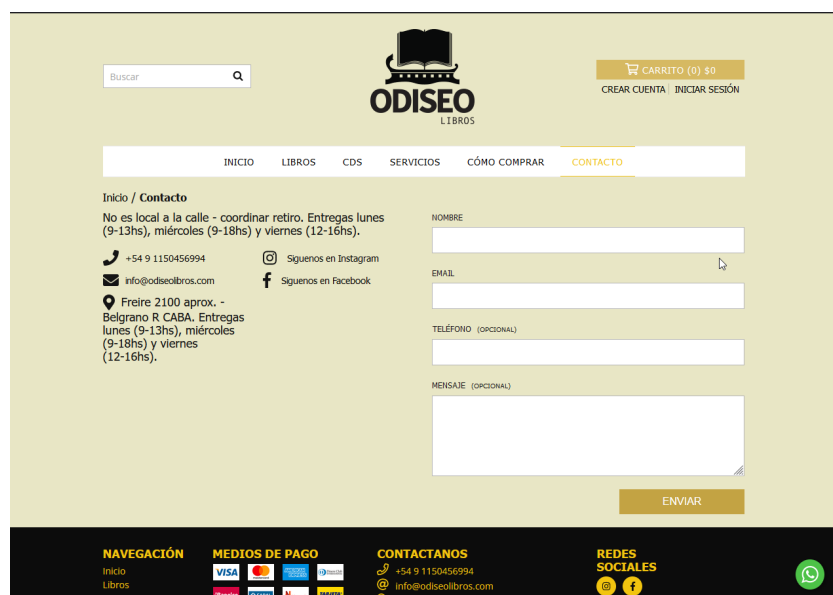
Buscar

ODISEO
LIBROS

CARRITO (0) $0

CREAR CUENTA | INICIAR SESIÓN

INICIO LIBROS CDS SERVICIOS CÓMO COMPRAR CONTACTO

Inicio / Contacto

No es local a la calle - coordinar retiro. Entregas lunes (9-13hs), miércoles (9-18hs) y viernes (12-16hs).

+54 9 1150456994

Siguenos en Instagram

info@odiseolibros.com

Siguenos en Facebook

Freire 2100 aprox. - Belgrano R CABA. Entregas lunes (9-13hs), miércoles (9-18hs) y viernes (12-16hs).

NOMBRE

EMAIL

TELÉFONO (OPCIONAL)

MENSAJE (OPCIONAL)

ENVIAR

NAVEGACIÓN
Inicio
Libros

MEDIOS DE PAGO
VISA

CONTACTANOS
+54 9 1150456994
info@odiseolibros.com

REDES SOCIALES